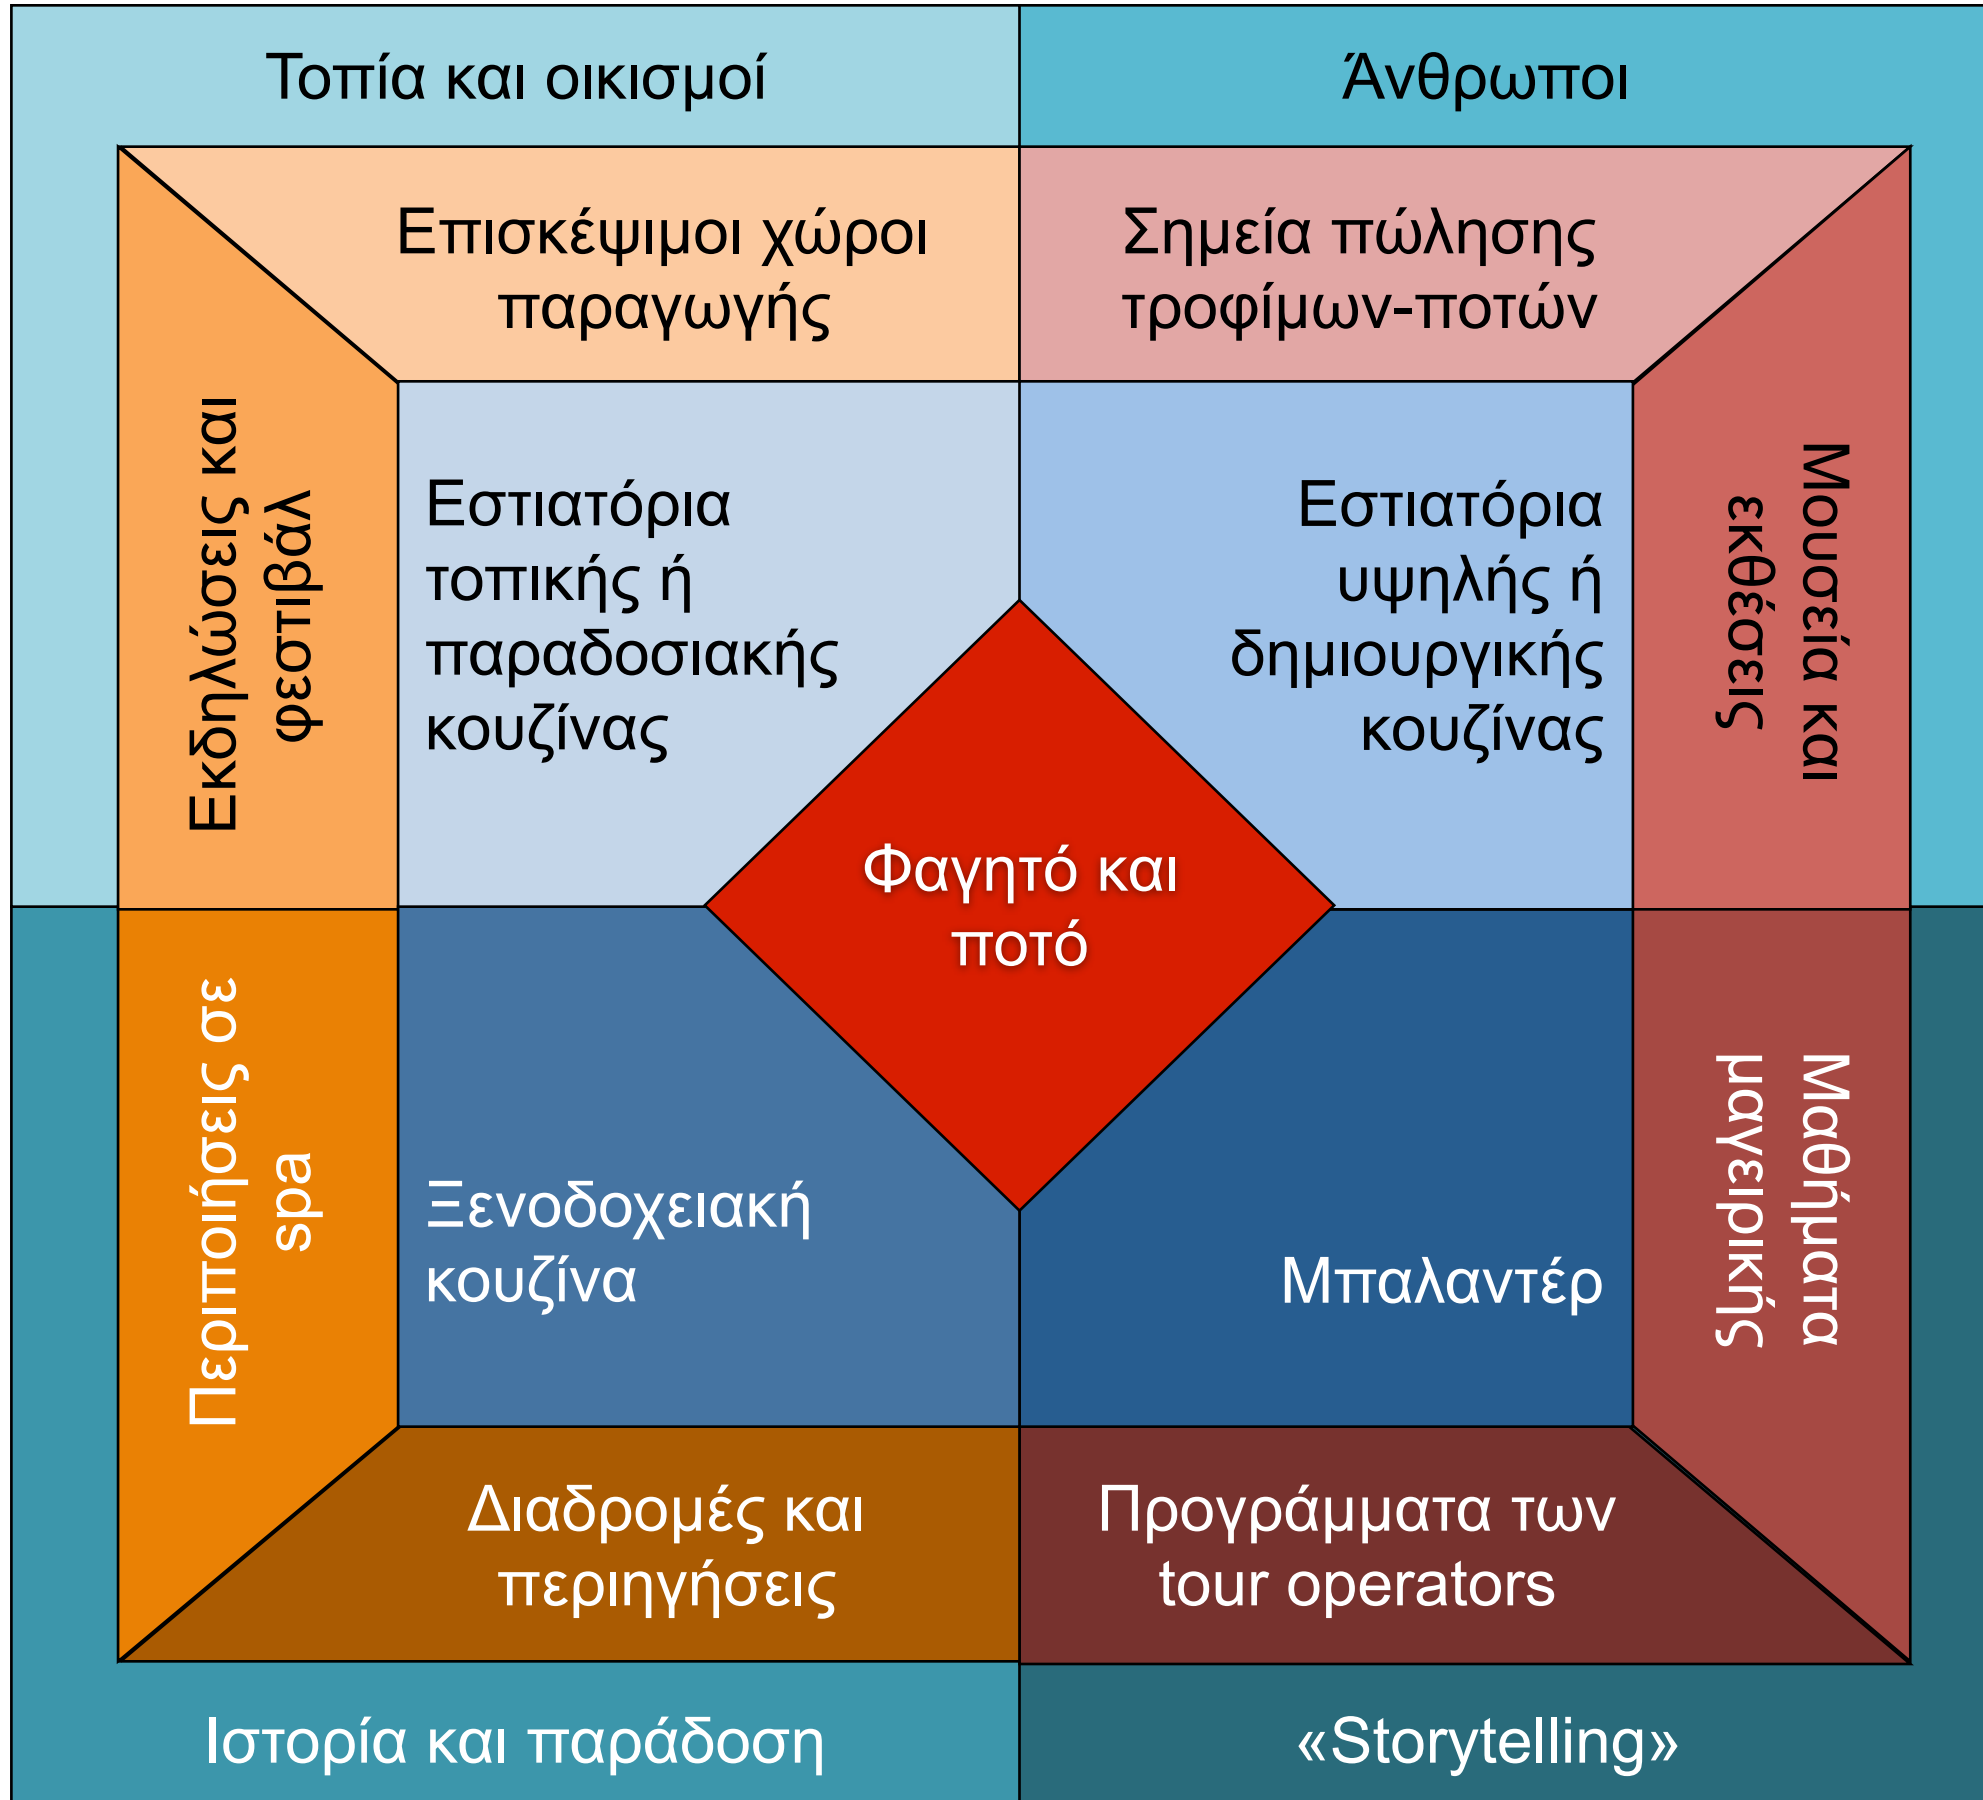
Τοπία και οικισμοί

Άνθρωποι

Επισκέψιμοι χώροι παραγωγής

Σημεία πώλησης τροφίμων-ποτών

Εκδηλώσεις και φεστιβάλ

Εστιατόρια τοπικής ή παραδοσιακής κουζίνας

Εστιατόρια υψηλής ή δημιουργικής κουζίνας

Μουσεία και εκθέσεις

Φαγητό και ποτό

Περιποιήσεις σε spa

Ξενοδοχειακή κουζίνα

Μπαλαντέρ

Μαθήματα μαγειρικής

Διαδρομές και περιηγήσεις

Προγράμματα των tour operators

Ιστορία και παράδοση

«Storytelling»